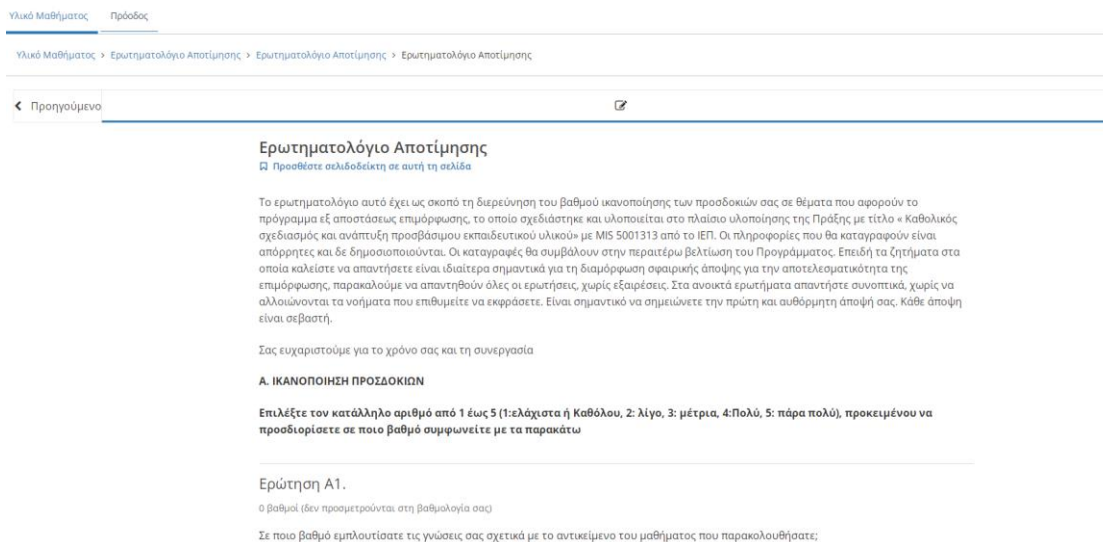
Υλικό Μαθήματος Πρόοδος

Υλικό Μαθήματος > Ερωτηματολόγιο Αποτίμησης > Ερωτηματολόγιο Αποτίμησης > Ερωτηματολόγιο Αποτίμησης

Προηγούμενο

Ερωτηματολόγιο Αποτίμησης
Προσθέστε σελιδοδείκτη σε αυτή τη σελίδα

Το ερωτηματολόγιο αυτό έχει ως σκοπό τη διερεύνηση του βαθμού ικανοποίησης των προσδοκιών σας σε θέματα που αφορούν το πρόγραμμα εξ αποστάσεως επιμόρφωσης, το οποίο σχεδιάστηκε και υλοποιείται στο πλαίσιο υλοποίησης της Πράξης με τίτλο « Καθολικός σχεδιασμός και ανάπτυξη προσβάσιμου εκπαιδευτικού υλικού» με MIS 5001313 από το ΙΕΠ. Οι πληροφορίες που θα καταγραφούν είναι απόρρητες και δε δημοσιοποιούνται. Οι καταγραφές θα συμβάλουν στην περαιτέρω βελτίωση του Προγράμματος. Επειδή τα ζητήματα στα οποία καλείστε να απαντήσετε είναι ιδιαίτερα σημαντικά για τη διαμόρφωση σφαιρικής άποψης για την αποτελεσματικότητα της επιμόρφωσης, παρακαλούμε να απαντηθούν όλες οι ερωτήσεις, χωρίς εξαιρέσεις. Στα ανοικτά ερωτήματα απαντήστε συνοπτικά, χωρίς να αλλοιώνονται τα νοήματα που επιθυμείτε να εκφράσετε. Είναι σημαντικό να σημειώνετε την πρώτη και αυθόρμητη άποψή σας. Κάθε άποψη είναι σεβαστή.

Σας ευχαριστούμε για το χρόνο σας και τη συνεργασία

Α. ΙΚΑΝΟΠΟΙΗΣΗ ΠΡΟΣΔΟΚΙΩΝ

Επιλέξτε τον κατάλληλο αριθμό από 1 έως 5 (1:ελάχιστα ή Καθόλου, 2: λίγο, 3: μέτρια, 4:Πολύ, 5: πάρα πολύ), προκειμένου να προσδιορίσετε σε ποιο βαθμό συμφωνείτε με τα παρακάτω

Ερώτηση Α1.

0 βαθμοί (δεν προσμετρούνται στη βαθμολογία σας)

Σε ποιο βαθμό εμπλουτίσατε τις γνώσεις σας σχετικά με το αντικείμενο του μαθήματος που παρακολουθήσατε;